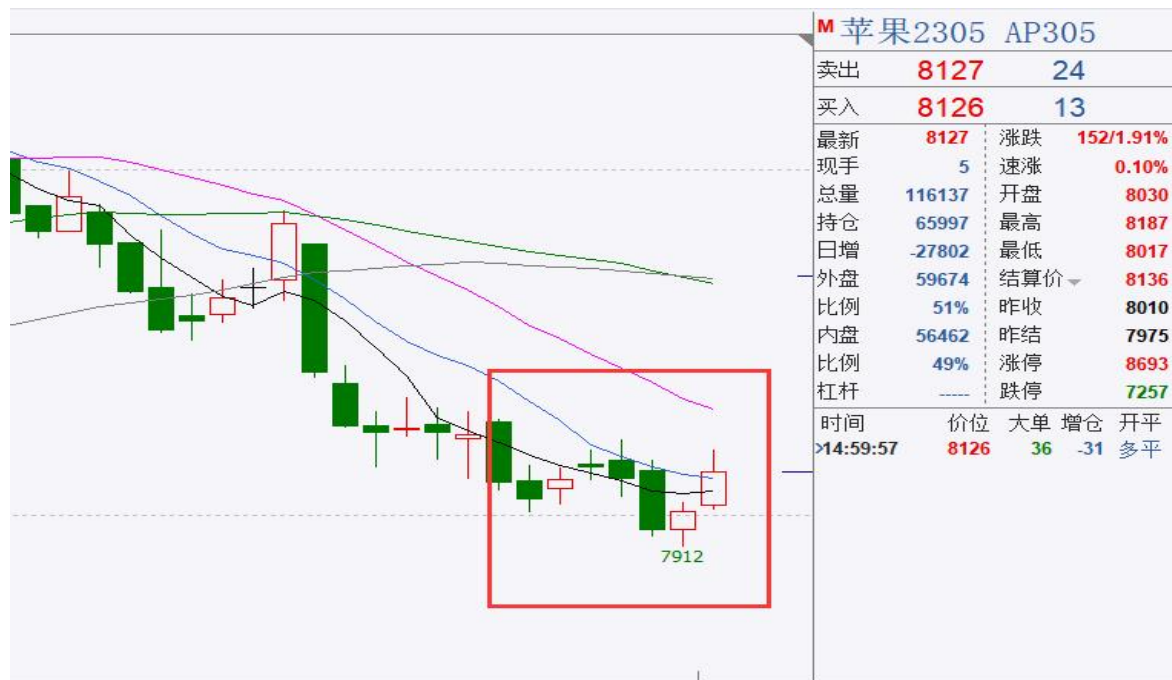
7912

M 苹果2305 AP305

| 卖出 | 8127 | 24 |
|---|---|---|
| 买入 | 8126 | 13 |

| 最新 | 8127 | 涨跌 | 152/1.91% |
|---|---|---|---|
| 现手 | 5 | 速涨 | 0.10% |
| 总量 | 116137 | 开盘 | 8030 |
| 持仓 | 65997 | 最高 | 8187 |
| 日增 | -27802 | 最低 | 8017 |
| 外盘 | 59674 | 结算价 | 8136 |
| 比例 | 51% | 昨收 | 8010 |
| 内盘 | 56462 | 昨结 | 7975 |
| 比例 | 49% | 涨停 | 8693 |
| 杠杆 | ----- | 跌停 | 7257 |

| 时间 | 价位 | 大单 | 增仓 | 开平 |
|---|---|---|---|---|
| >14:59:57 | 8126 | 36 | -31 | 多平 |